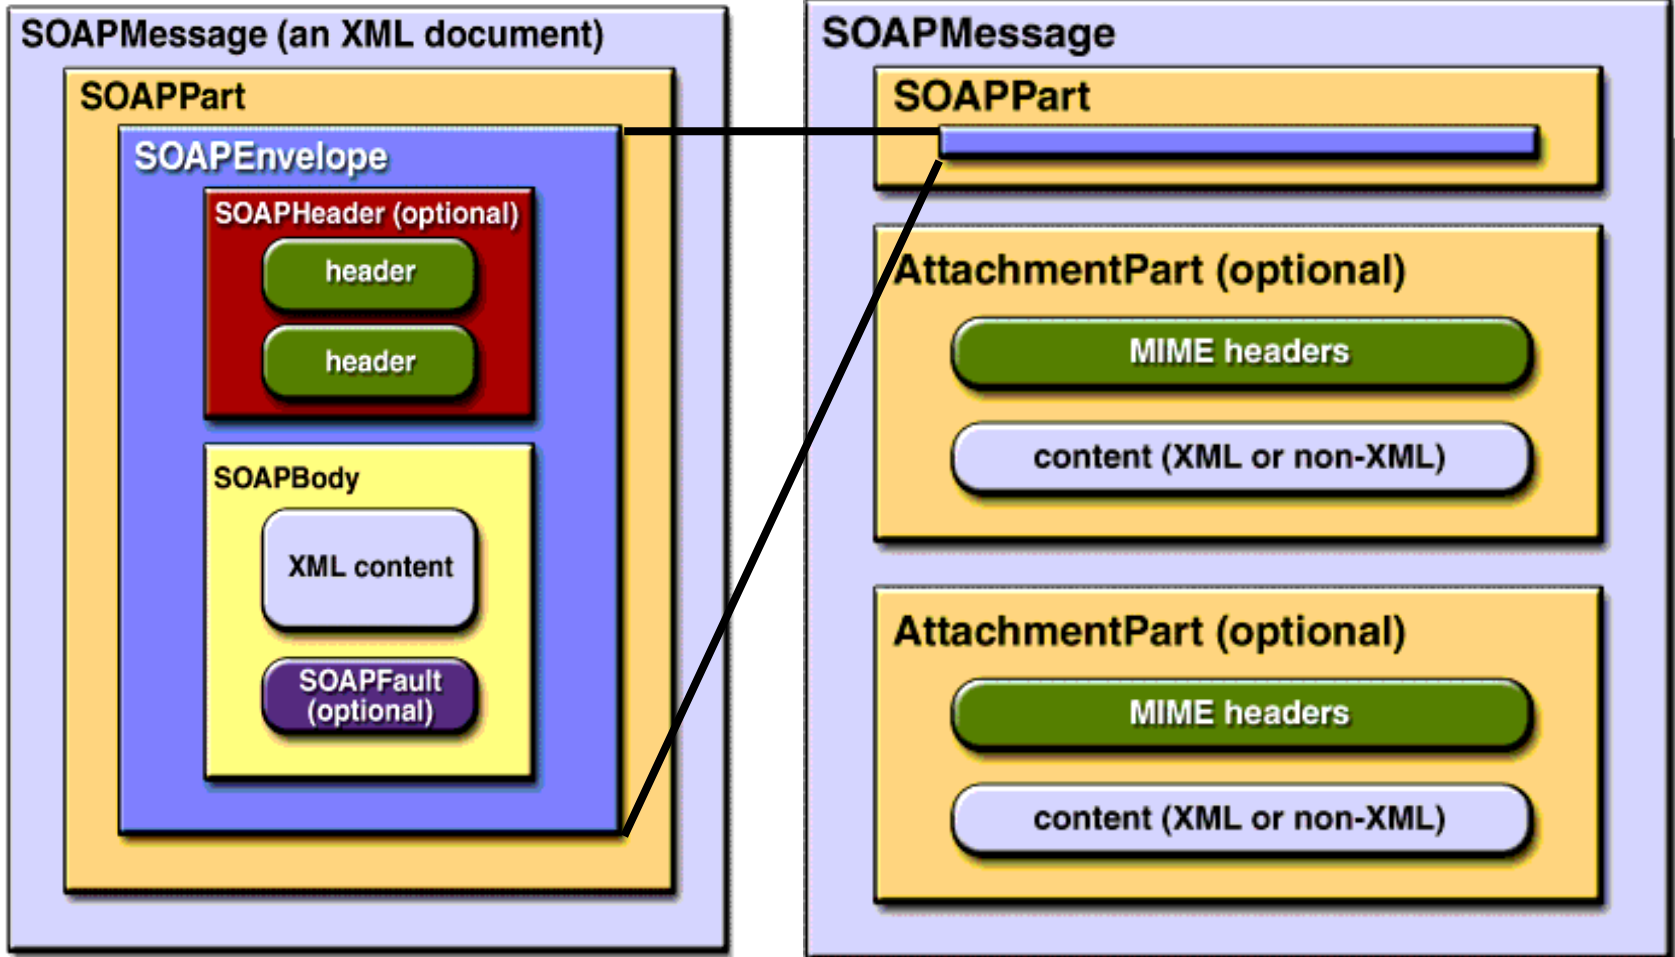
SOAPMessage (an XML document)

SOAPPart

SOAPEnvelope

SOAPHeader (optional)

header

header

SOAPBody

XML content

SOAPFault (optional)

SOAPMessage

SOAPPart

AttachmentPart (optional)

MIME headers

content (XML or non-XML)

AttachmentPart (optional)

MIME headers

content (XML or non-XML)